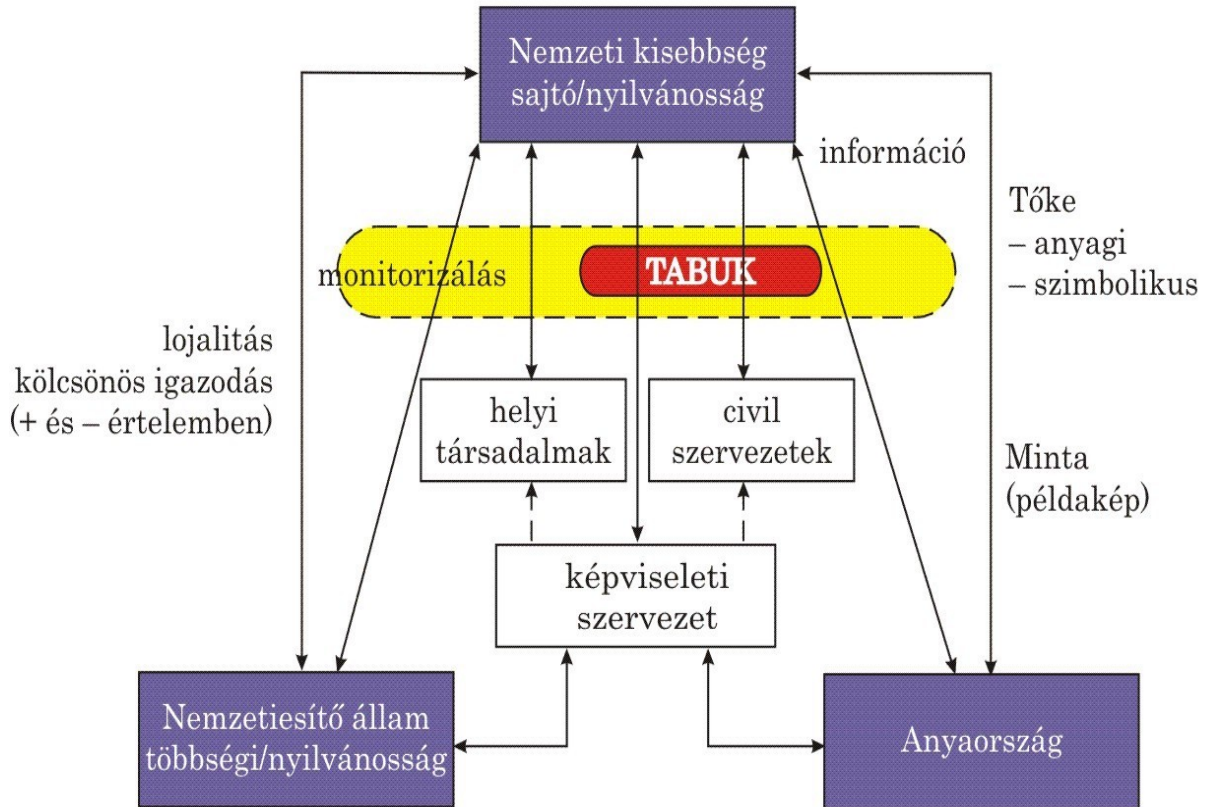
Nemzeti kisebbség sajtó/nyilvánosság

információ

Tőke
– anyagi
– szimbolikus

monitorizálás

TABUK

lojalitás
kölcsönös igazodás
(+ és – értelemben)

helyi társadalmak

civil szervezetek

Minta
(példakép)

képviseleti szervezet

Nemzetiesítő állam többségi/nyilvánosság

Anyaország